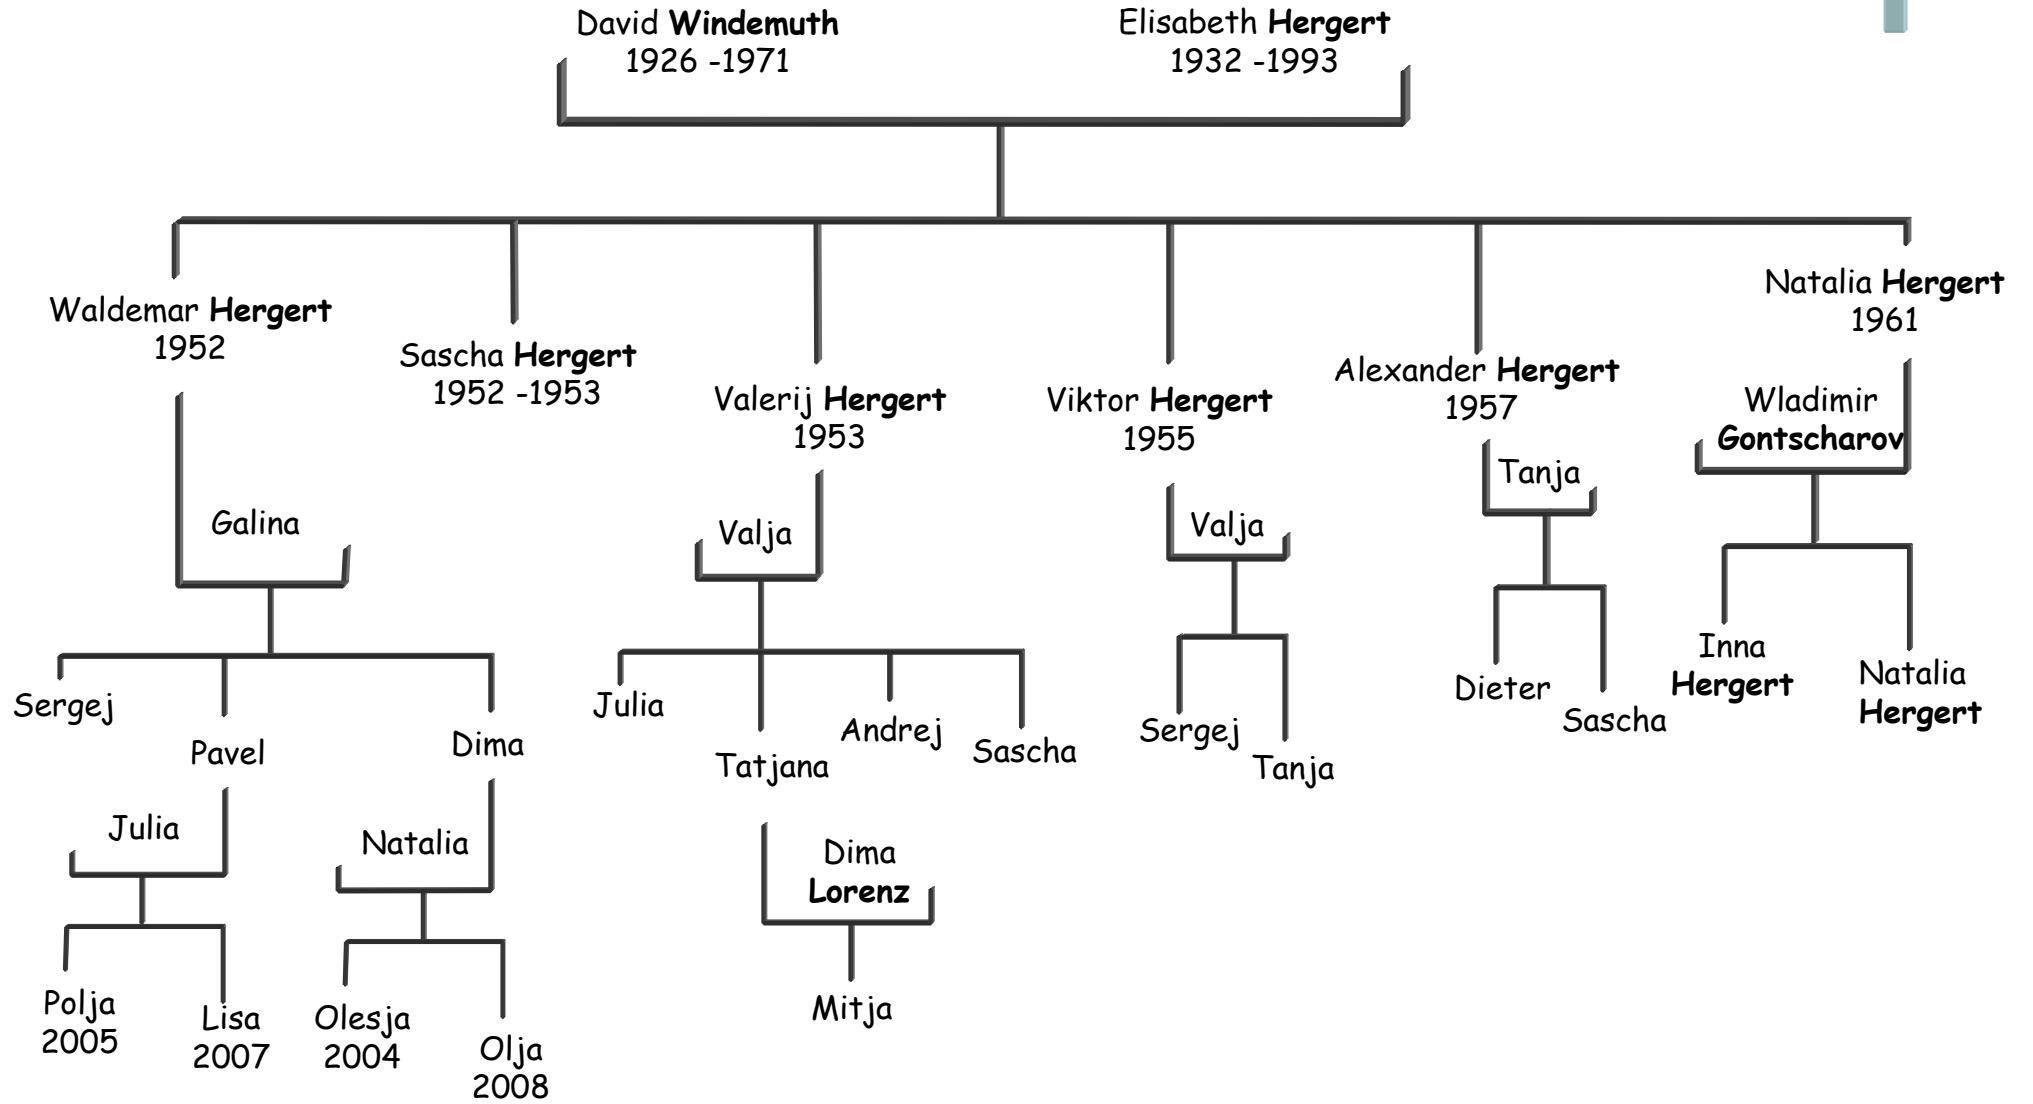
David **Windemuth**
1926 -1971

Elisabeth **Hergert**
1932 -1993

Waldemar **Hergert**
1952

Sascha **Hergert**
1952 -1953

Valerij **Hergert**
1953

Viktor **Hergert**
1955

Alexander **Hergert**
1957

Natalia **Hergert**
1961

Galina

Valja

Valja

Tanja

Wladimir
**Gontscharov**

Sergej

Pavel

Dima

Julia

Tatjana

Andrej

Sascha

Sergej

Tanja

Dieter

Sascha

Inna
**Hergert**

Natalia
**Hergert**

Julia

Natalia

Dima
**Lorenz**

Polja
2005

Lisa
2007

Olesja
2004

Olja
2008

Mitja